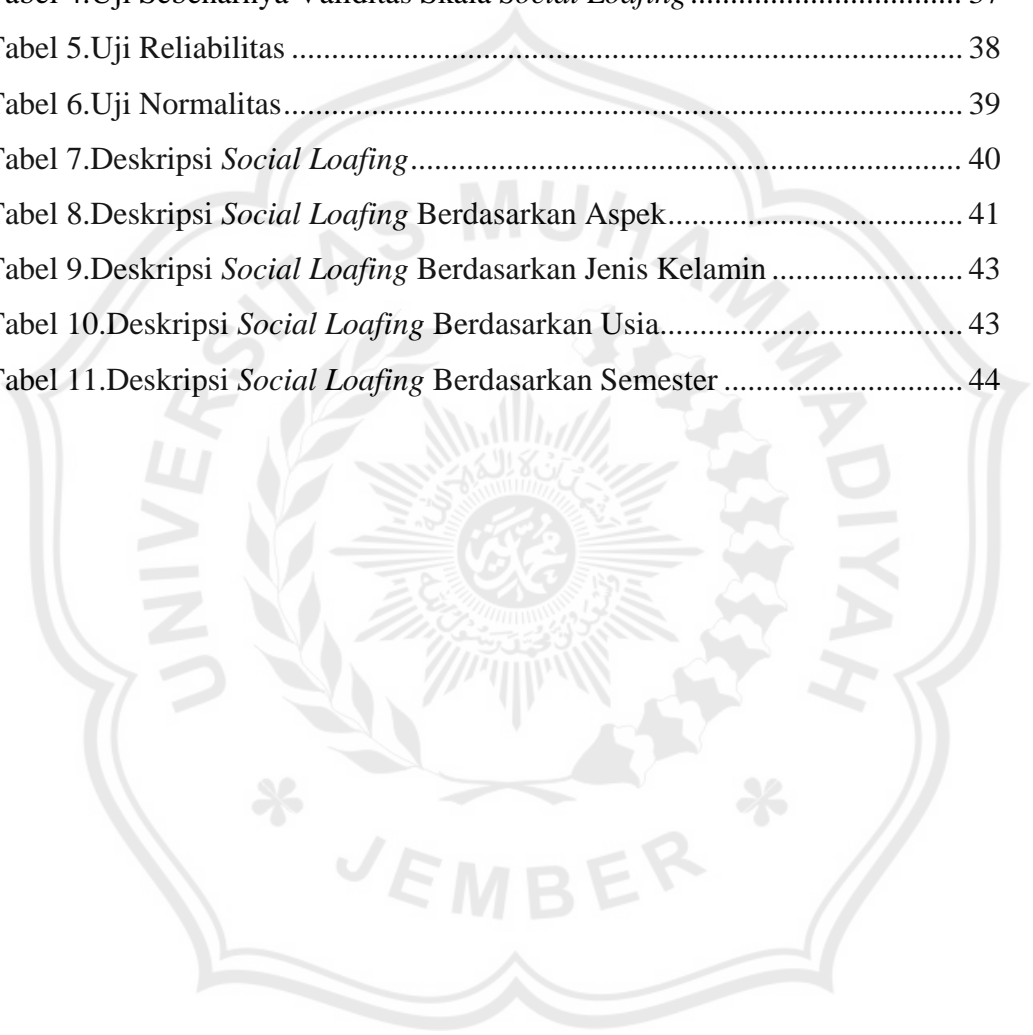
abel 4.Uji Sebenarnya Validitas Skala *Social Loafing* ........................................ 37
Tabel 5.Uji Reliabilitas ..................................................................................... 38
Tabel 6.Uji Normalitas ...................................................................................... 39
Tabel 7.Deskripsi *Social Loafing* ...................................................................... 40
Tabel 8.Deskripsi *Social Loafing* Berdasarkan Aspek ...................................... 41
Tabel 9.Deskripsi *Social Loafing* Berdasarkan Jenis Kelamin ......................... 43
Tabel 10.Deskripsi *Social Loafing* Berdasarkan Usia ....................................... 43
Tabel 11.Deskripsi *Social Loafing* Berdasarkan Semester ............................... 44

UNIVERSITAS MUHAMMADIYAH
JEMBER